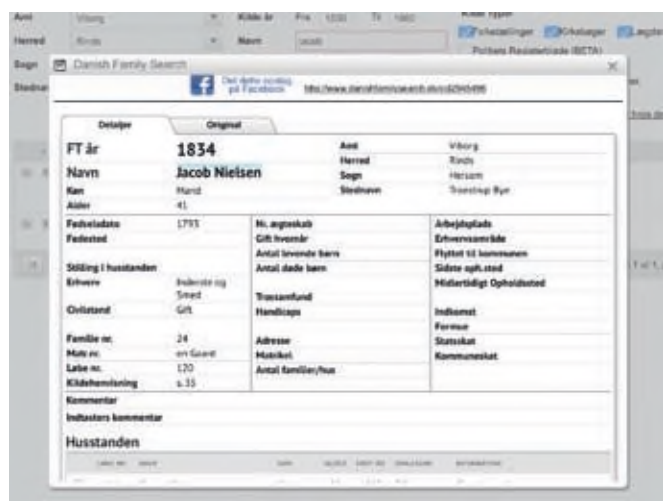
Amt Viborg Kilde år Fra 1530 Til 1960 Kilde typer
Herred Rinds Navn Jacob Folketællinger Kirkebøger Lægdsr
Sogn Politiets Registerblade (BETA)
Stednav

Danish Family Search

Del dette resultat på Facebook http://www.danishfamilysearch.dk/cid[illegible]

Detaljer Original

FT år 1834
Navn Jacob Nielsen
Køn Mand
Alder 41

Amt Viborg
Herred Rinds
Sogn Hersom
Stednavn Trenstrup Bye

Fødselsdato 1793
Fødested
Stilling i husstanden
Erhverv Inderste og Smed
Civilstand Gift
Familie nr. 24
Matr.nr. en Gaard
Løbe nr. 120
Kildehenvisning s.35

Nr. ægteskab
Gift hvornår
Antal levende børn
Antal døde børn
Trossamfund
Handicaps
Adresse
Matrikel
Antal familier/hus

Arbejdsplads
Erhvervsområde
Flyttet til kommunen
Sidste oph.sted
Midlertidigt Opholdssted
Indkomst
Formue
Statsskat
Kommuneskat

Kommentar
Indtasters kommentar

Husstanden

1 af 1